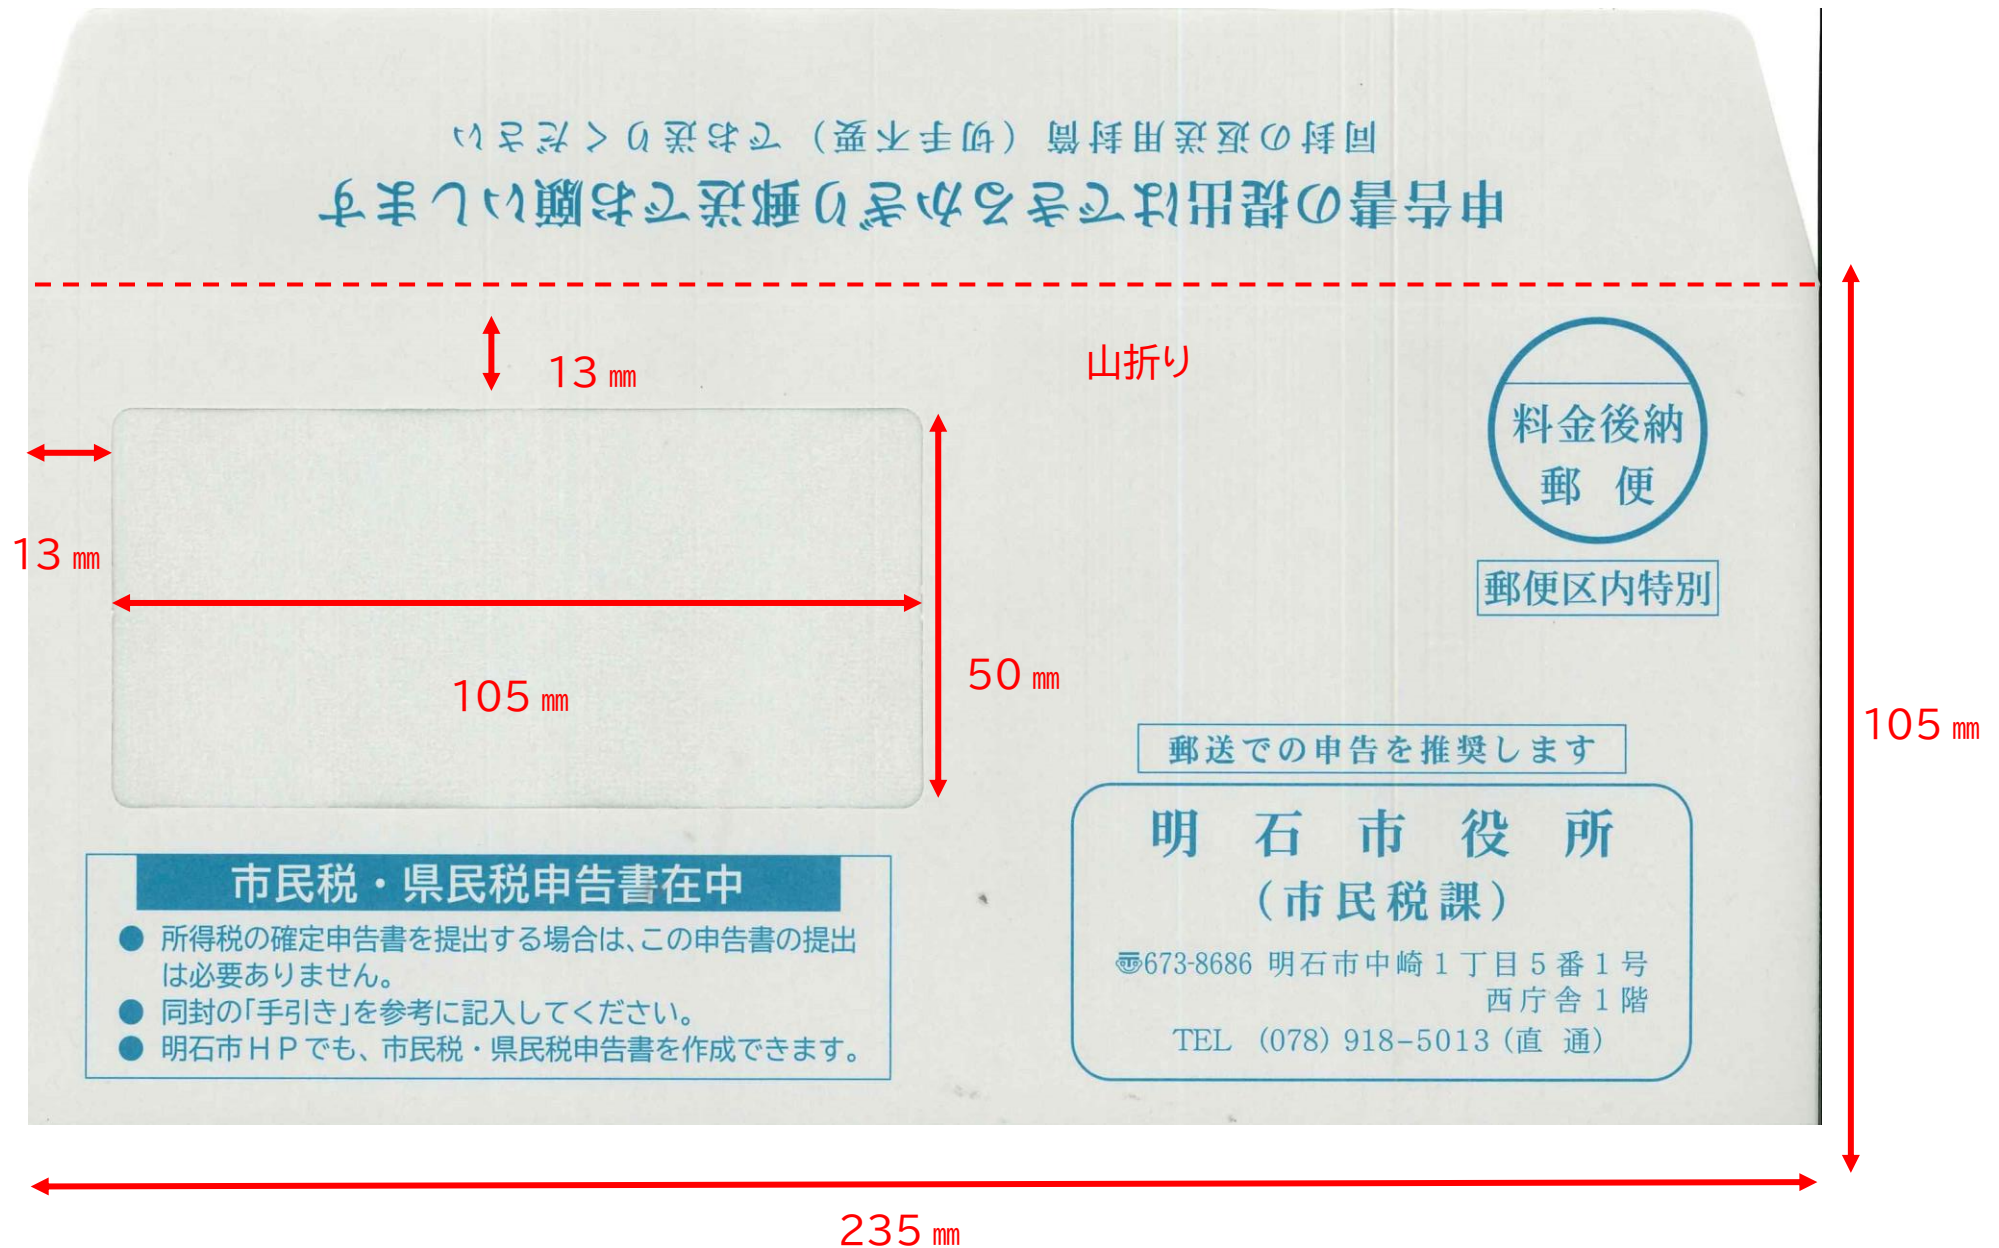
同封の返送用封筒（切手不要）でお送りください

申告書の提出はできるかぎり郵送でお願いします

13 ㎜

山折り

料金後納
郵便

郵便区内特別

13 ㎜

105 ㎜

50 ㎜

105 ㎜

郵送での申告を推奨します

明石市役所
（市民税課）

〒673-8686 明石市中崎１丁目５番１号
西庁舎１階
TEL (078) 918-5013（直通）

市民税・県民税申告書在中

● 所得税の確定申告書を提出する場合は、この申告書の提出は必要ありません。
● 同封の「手引き」を参考に記入してください。
● 明石市ＨＰでも、市民税・県民税申告書を作成できます。

235 ㎜